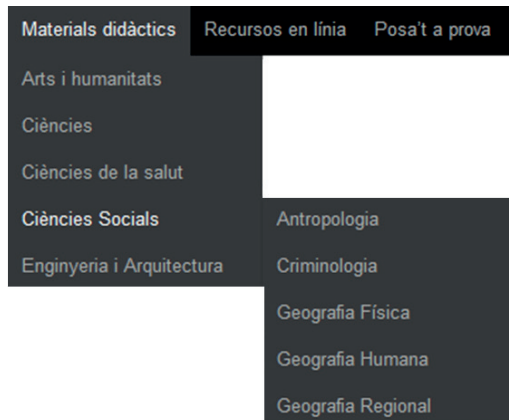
Materials didàctics Recursos en línia Posa't a prova

Arts i humanitats

Ciències

Ciències de la salut

Ciències Socials

Enginyeria i Arquitectura

Antropologia

Criminologia

Geografia Física

Geografia Humana

Geografia Regional